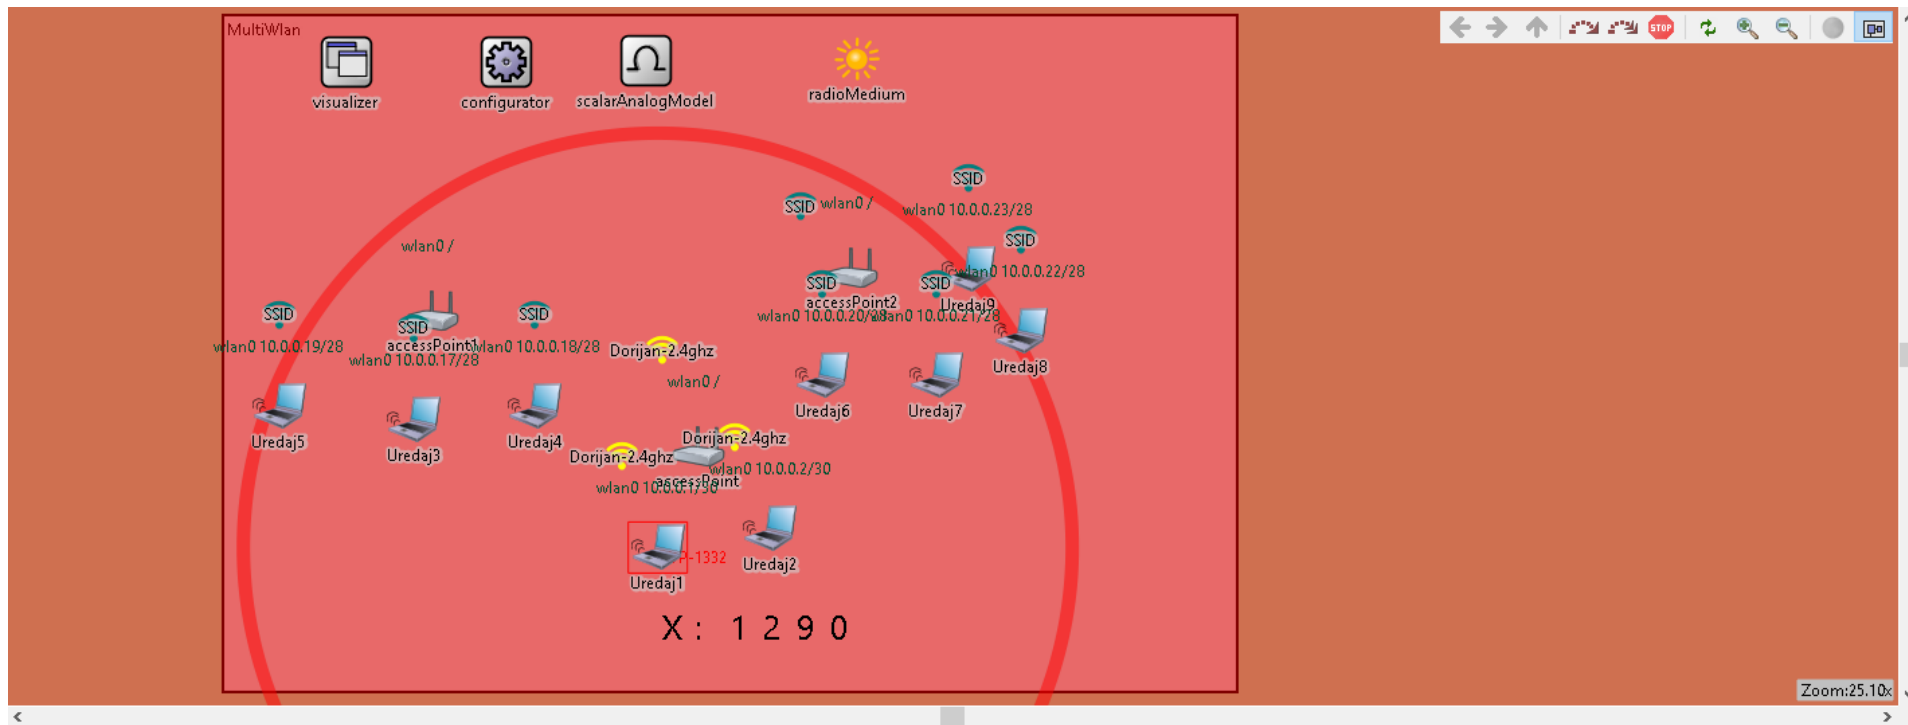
MultiWlan

visualizer

configurator

scalarAnalogModel

radioMedium

SSID wlan0 /

SSID

wlan0 10.0.0.23/28

SSID

wlan0 /

SSID wlan0 10.0.0.22/28

SSID accessPoint2

SSID Uredaj9

wlan0 10.0.0.20/28 wlan0 10.0.0.21/28

SSID

wlan0 10.0.0.19/28

SSID accessPoint1

wlan0 10.0.0.17/28

SSID

wlan0 10.0.0.18/28

Dorijan-2.4ghz

wlan0 /

Uredaj8

Uredaj6

Uredaj7

Uredaj5

Uredaj3

Uredaj4

Dorijan-2.4ghz

Dorijan-2.4ghz

wlan0 10.0.0.2/30

accessPoint

wlan0 10.0.0.1/30

Uredaj1

-1332

Uredaj2

X: 1290

Zoom:25.10x